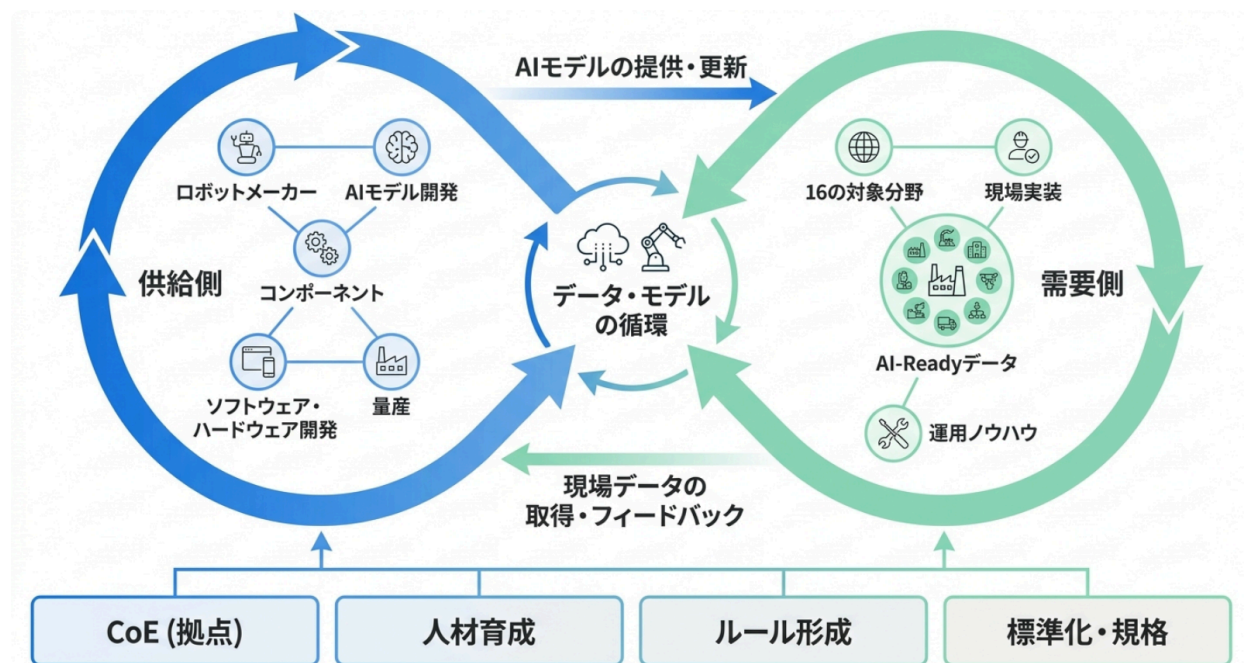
AIモデルの提供・更新

ロボットメーカー

AIモデル開発

コンポーネント

供給側

ソフトウェア・ハードウェア開発

量産

データ・モデルの循環

16の対象分野

現場実装

需要側

AI-Readyデータ

運用ノウハウ

現場データの取得・フィードバック

CoE (拠点)

人材育成

ルール形成

標準化・規格